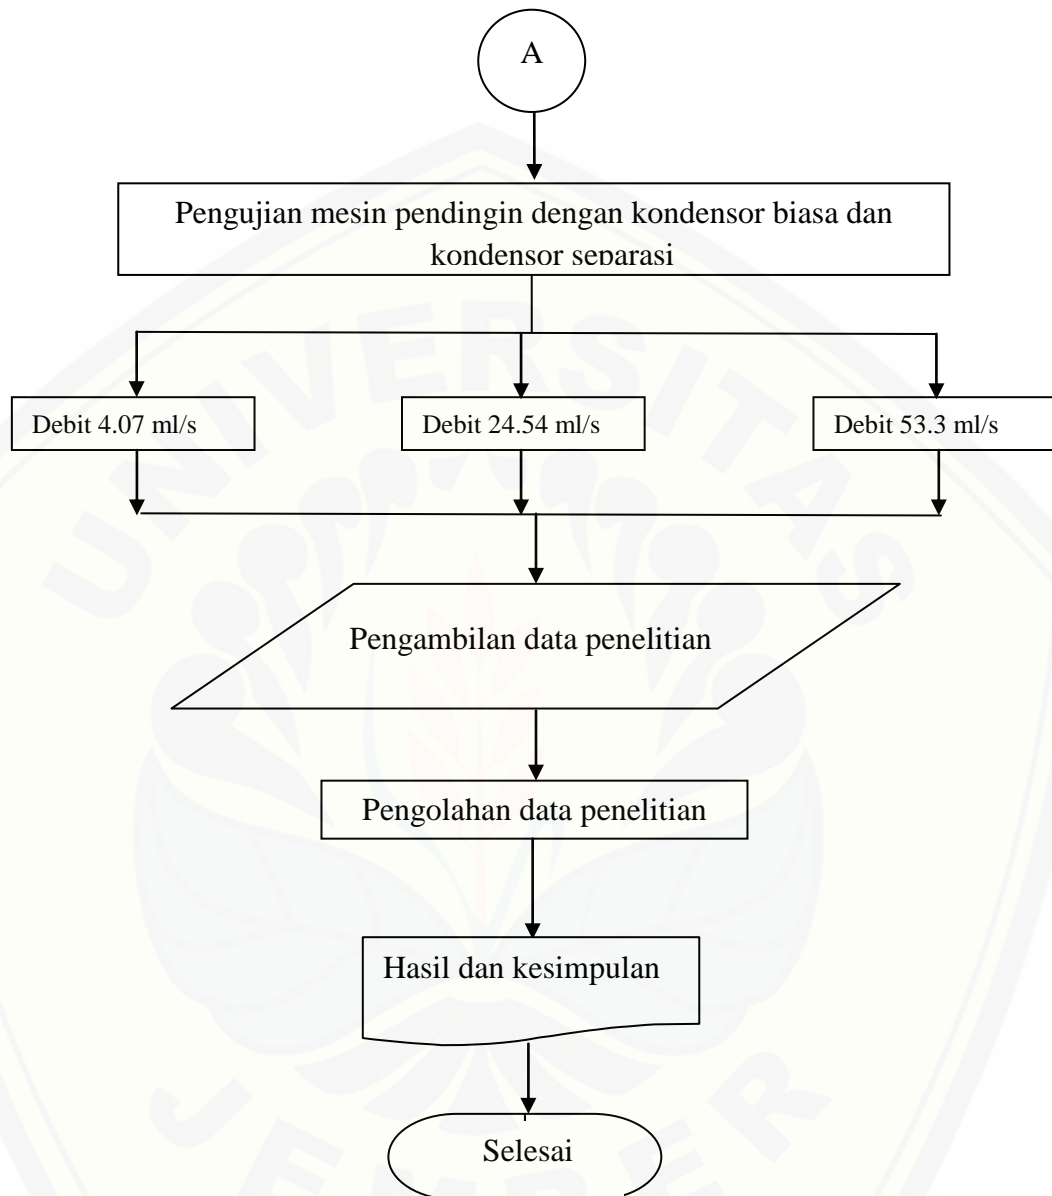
A

Pengujian mesin pendingin dengan kondensor biasa dan kondensor separasi

Debit 4.07 ml/s

Debit 24.54 ml/s

Debit 53.3 ml/s

Pengambilan data penelitian

Pengolahan data penelitian

Hasil dan kesimpulan

Selesai